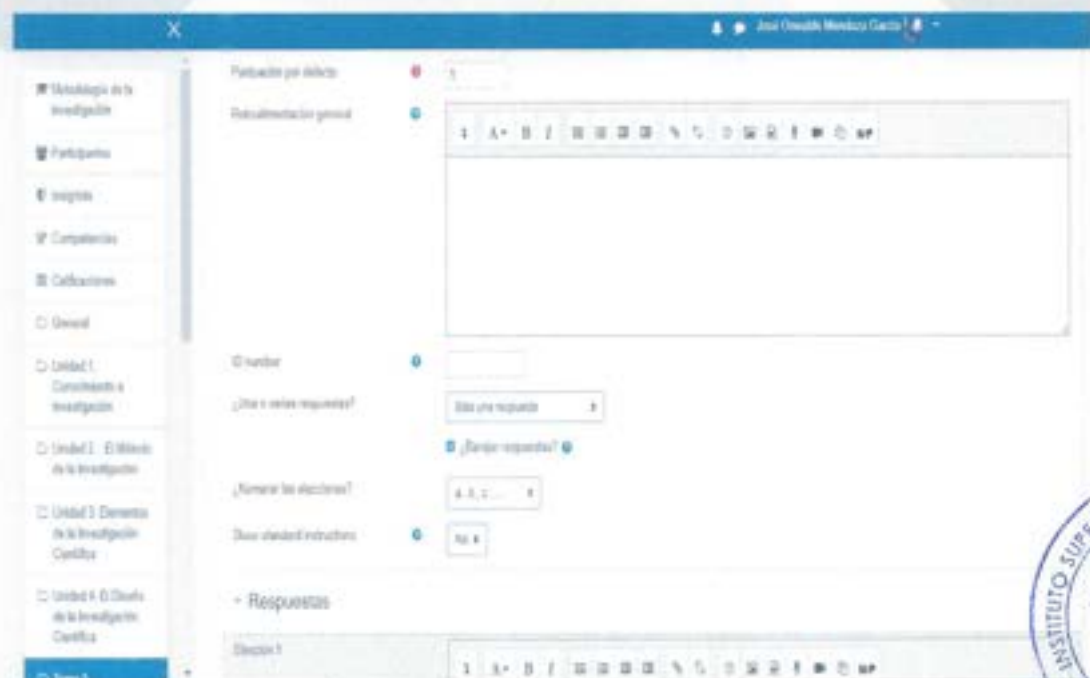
José Oswaldo Mendoza García

Metodología de la Investigación
Participantes
Insignias
Competencias
Calificaciones
General
Unidad 1. Conocimiento e investigación
Unidad 2. El Método de la Investigación
Unidad 3. Elementos de la Investigación Científica
Unidad 4. El Diseño de la Investigación Científica
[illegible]

Puntuación por defecto 1
Retroalimentación general
ID number
¿Una o varias respuestas? Sólo una respuesta
¿Barajar respuestas?
¿Numerar las elecciones? a, b, c, ...
Show standard instructions No
Respuestas
Elección 1

INSTITUTO SUP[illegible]